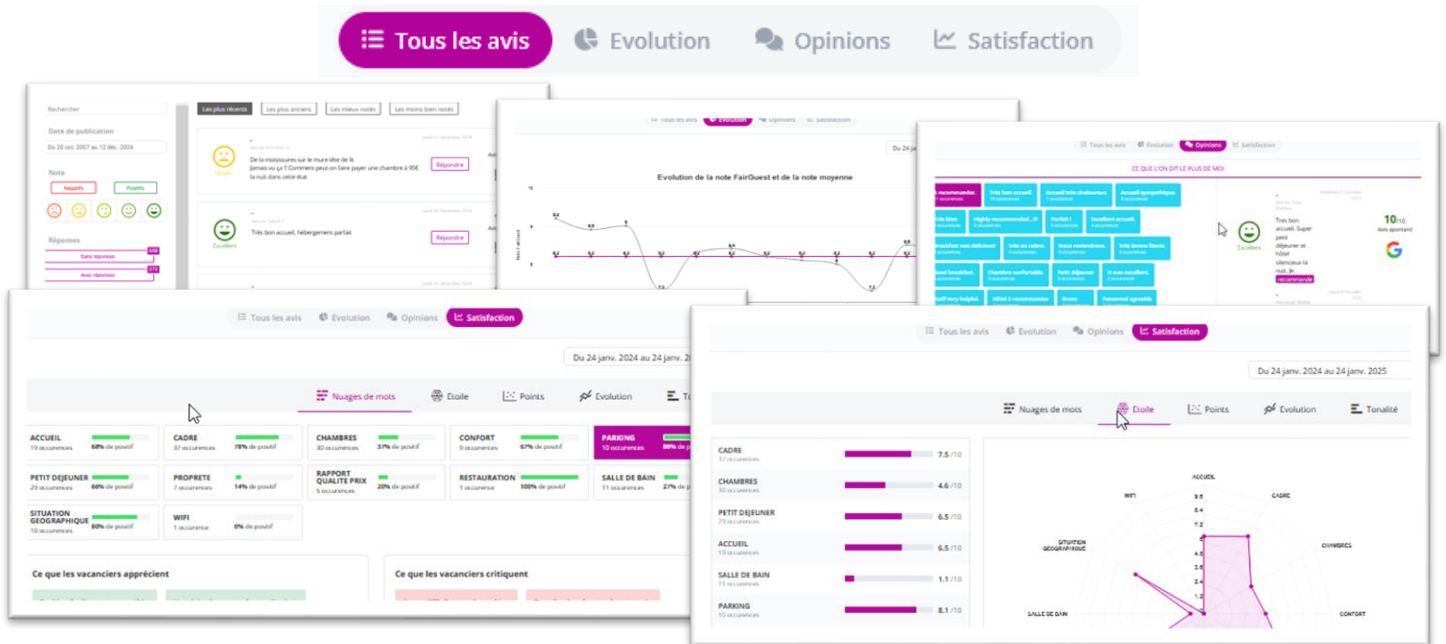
Tous les avis Evolution Opinions Satisfaction

Rechercher

Date de publication

Du 20 oct. 2007 au 12 déc. 2024

Note

Négatifs Positifs

Réponses

Sans réponses

Avec réponses

Les plus récents Les plus anciens Les mieux notés Les moins bien notés

Moyen

De la moisissure sur le mure tête de lit Jamais vu ça !! Comment peut-on faire payer une chambre à 95€ la nuit dans cette état

Répondre

Excellent

Très bon accueil, hébergement parfait

Répondre

Tous les avis Evolution Opinions Satisfaction

Evolution de la note FairGuest et de la note moyenne

Tous les avis Evolution Opinions Satisfaction

CE QUE L'ON DIT LE PLUS DE MOI

Très bon accueil. Accueil très chaleureux. Accueil sympathique. Très bien Highly recommended Parfait ! Excellent accueil. Breakfast was delicious Très au calme. Nous reviendrons. Très bonne literie. Good breakfast. Chambre confortable. Petit déjeuner Il vous conseillent. Staff very helpful Hôtel à recommander Bravo Personnel agréable

Excellent

Très bon accueil. Super petit déjeuner et hôtel silencieux la nuit. Je recommande

10/10

Tous les avis Evolution Opinions Satisfaction

Du 24 janv. 2024 au 24 janv. 2025

Nuages de mots Etoile Points Evolution Tonalité

ACCUEIL 19 occurences 68% de positif
CADRE 37 occurences 78% de positif
CHAMBRES 30 occurences 37% de positif
CONFORT 9 occurences 78% de positif
PARKING 10 occurences 80% de positif
PETIT DEJEUNER 29 occurences 66% de positif
PROPRETE 7 occurences 14% de positif
RAPPORT QUALITE PRIX 5 occurences 20% de positif
RESTAURATION 1 occurences 100% de positif
SALLE DE BAIN 11 occurences 27% de positif
SITUATION GEOGRAPHIQUE 10 occurences 80% de positif
WIFI 1 occurences 0% de positif

Ce que les vacanciers apprécient

Ce que les vacanciers critiquent

Tous les avis Evolution Opinions Satisfaction

Du 24 janv. 2024 au 24 janv. 2025

Nuages de mots Etoile Points Evolution Tonalité

| | | |
|---|---|---|
| CADRE 37 occurences | | 7.5 /10 |
| CHAMBRES 30 occurences | | 4.6 /10 |
| PETIT DEJEUNER 29 occurences | | 6.5 /10 |
| ACCUEIL 19 occurences | | 6.5 /10 |
| SALLE DE BAIN 11 occurences | | 1.1 /10 |
| PARKING 10 occurences | | 8.1 /10 |

ACCUEIL CADRE CHAMBRES CONFORT SALLE DE BAIN SITUATION GEOGRAPHIQUE WIFI